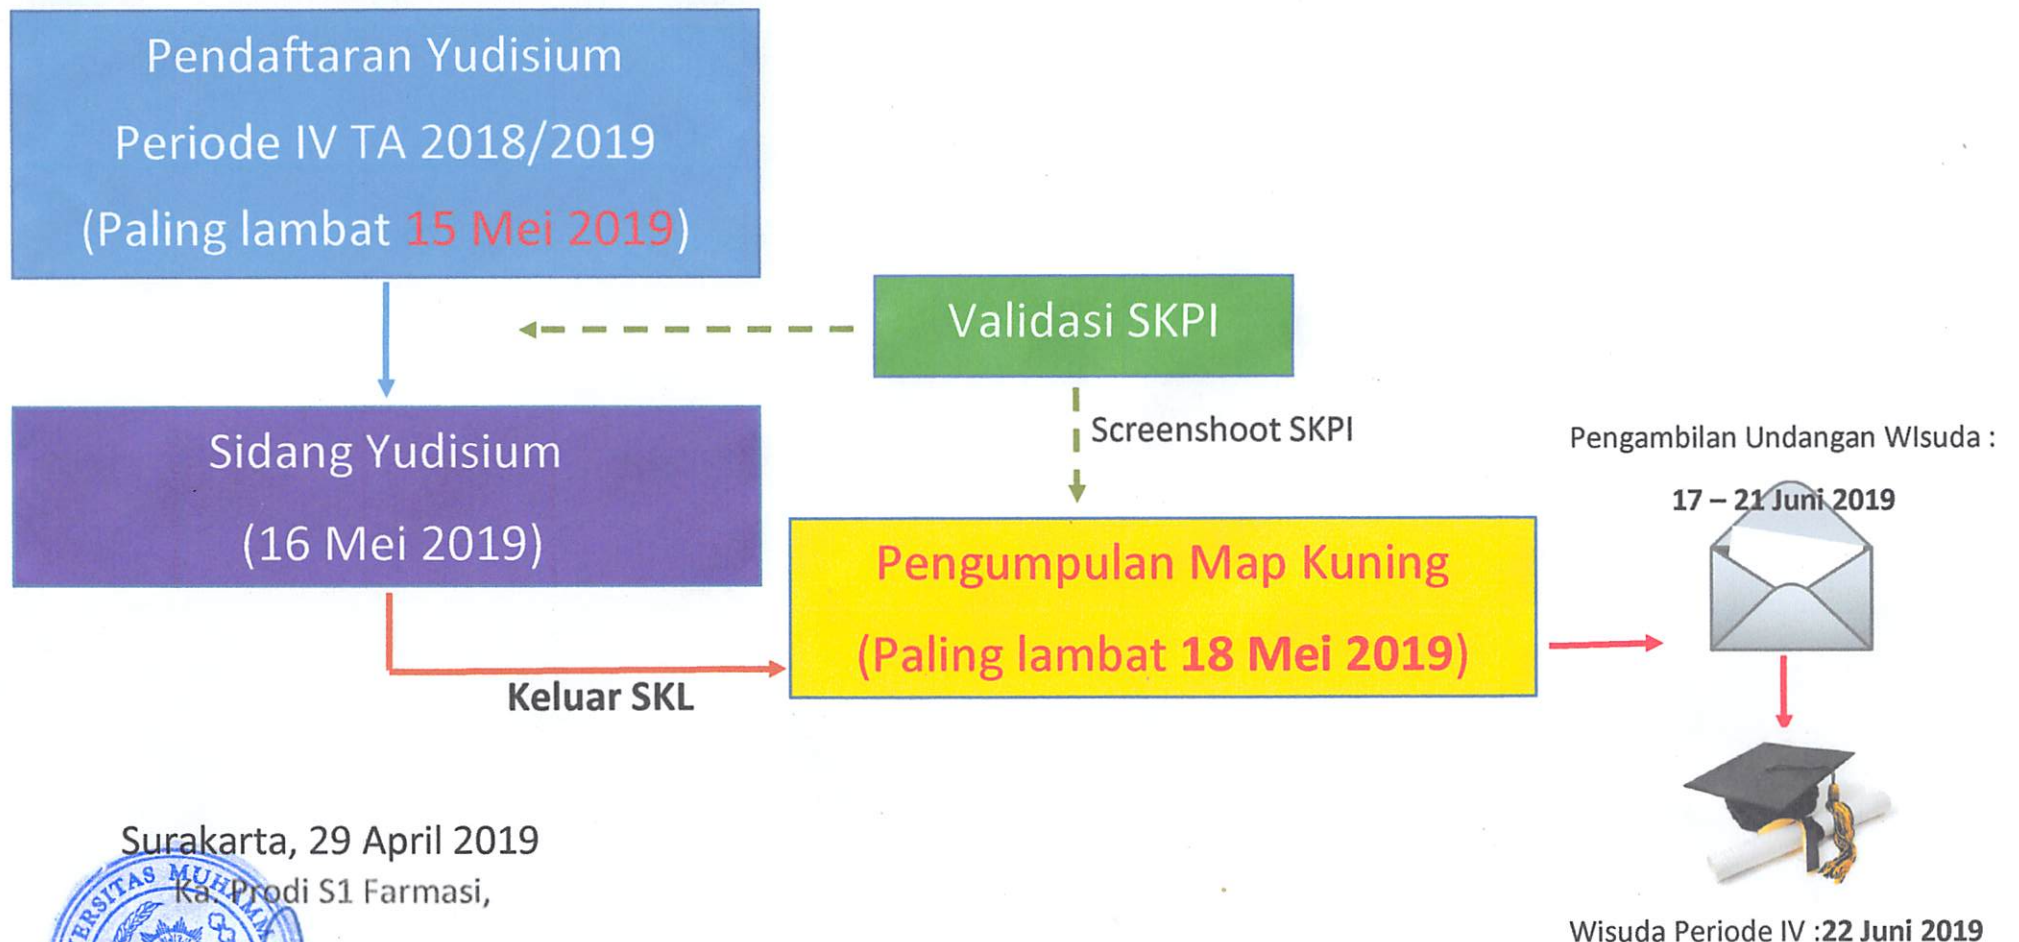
Pendaftaran Yudisium
Periode IV TA 2018/2019
(Paling lambat 15 Mei 2019)

Validasi SKPI

Screenshoot SKPI

Sidang Yudisium
(16 Mei 2019)

Pengumpulan Map Kuning
(Paling lambat 18 Mei 2019)

Keluar SKL

Pengambilan Undangan WIsuda :
17 – 21 Juni 2019

Wisuda Periode IV :22 Juni 2019

Surakarta, 29 April 2019
Ka. Prodi S1 Farmasi,

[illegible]RSITAS MUH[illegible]